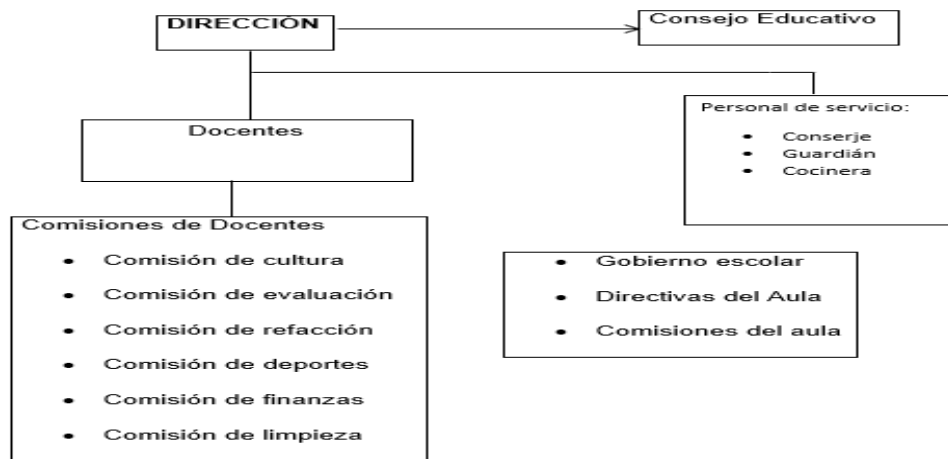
DIRECCIÓN

Consejo Educativo

Docentes

Personal de servicio:
- Conserje
- Guardián
- Cocinera

Comisiones de Docentes
- Comisión de cultura
- Comisión de evaluación
- Comisión de refacción
- Comisión de deportes
- Comisión de finanzas
- Comisión de limpieza

- Gobierno escolar
- Directivas del Aula
- Comisiones del aula